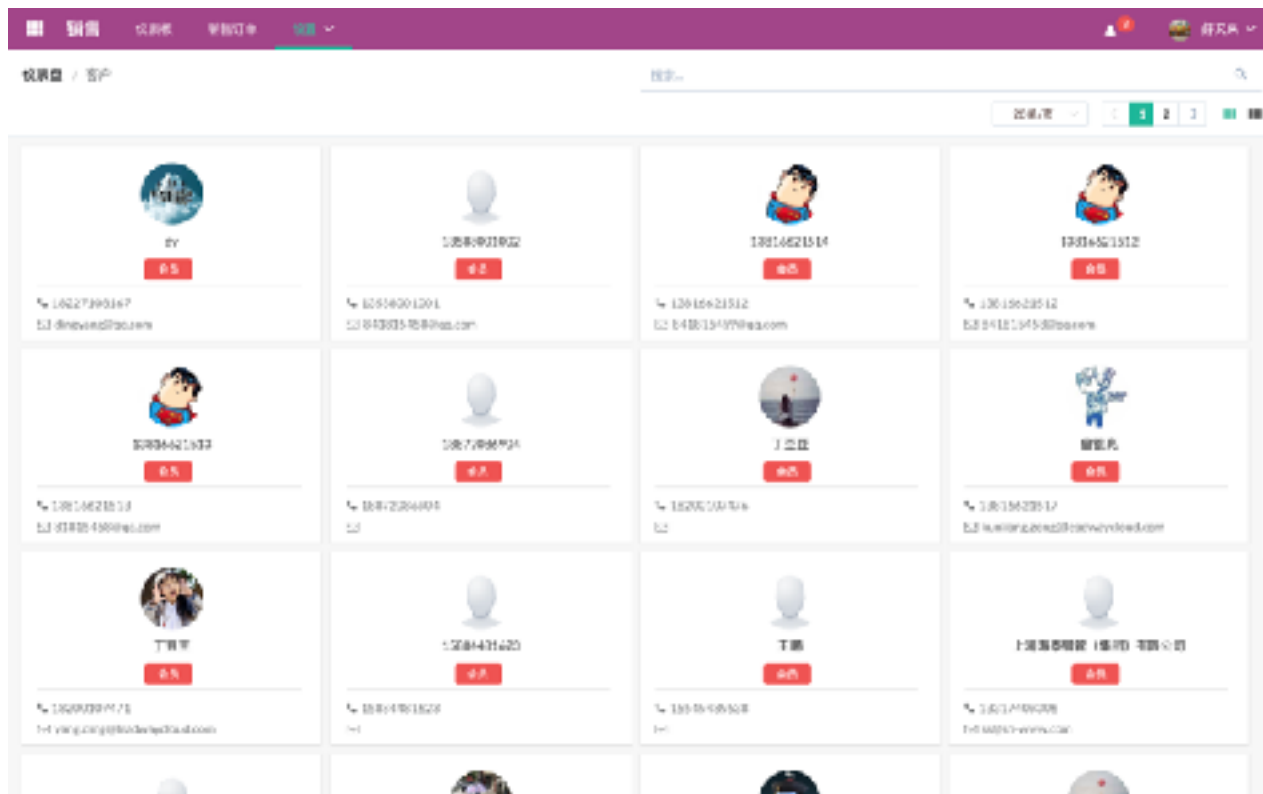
销售 仪表板 草稿订单 销售

仪表盘 / 客户

搜索...

20条/页 1 2 3

zy
会员
16627390167
dingyong@qq.com

1358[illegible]
会员
13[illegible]
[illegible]@qq.com

13816621514
会员
13816621512
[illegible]@qq.com

13816621512
会员
13816621512
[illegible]@qq.com

13816621533
会员
13816621533
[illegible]@qq.com

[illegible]
会员
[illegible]

丁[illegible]
会员
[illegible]

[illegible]
会员
13816621517
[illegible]@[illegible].com

丁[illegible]
会员
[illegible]
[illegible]@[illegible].com

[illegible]
会员
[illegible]

丁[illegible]
会员
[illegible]

上海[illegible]（集团）有限公司
会员
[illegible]
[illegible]